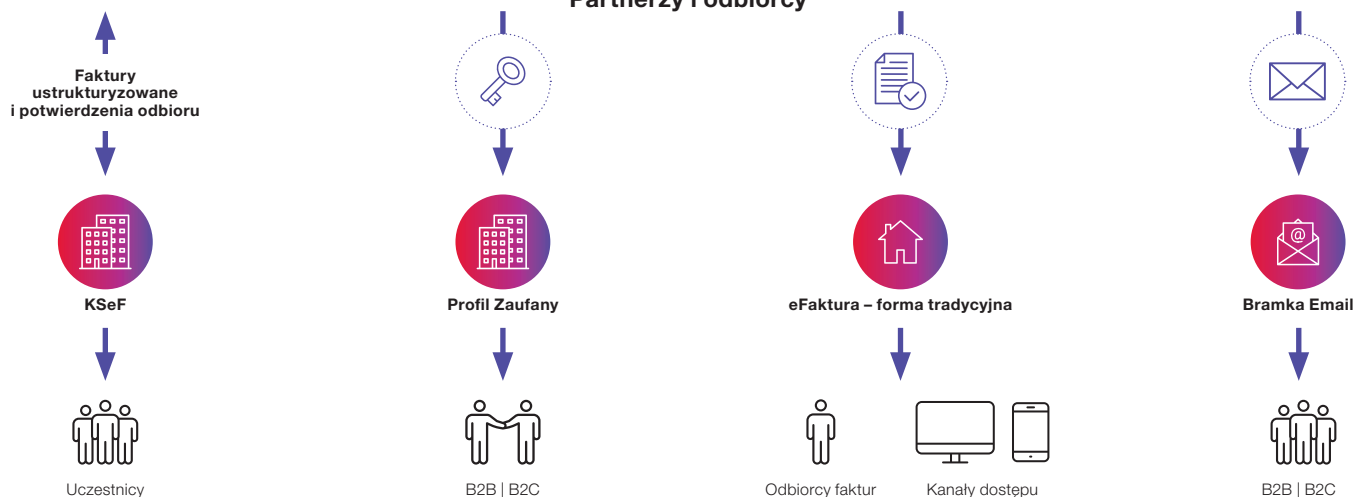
Partnerzy i odbiorcy

Faktury ustrukturyzowane i potwierdzenia odbioru

KSeF

Uczestnicy

Profil Zaufany

B2B | B2C

eFaktura – forma tradycyjna

Odbiorcy faktur

Kanały dostępu

Bramka Email

B2B | B2C